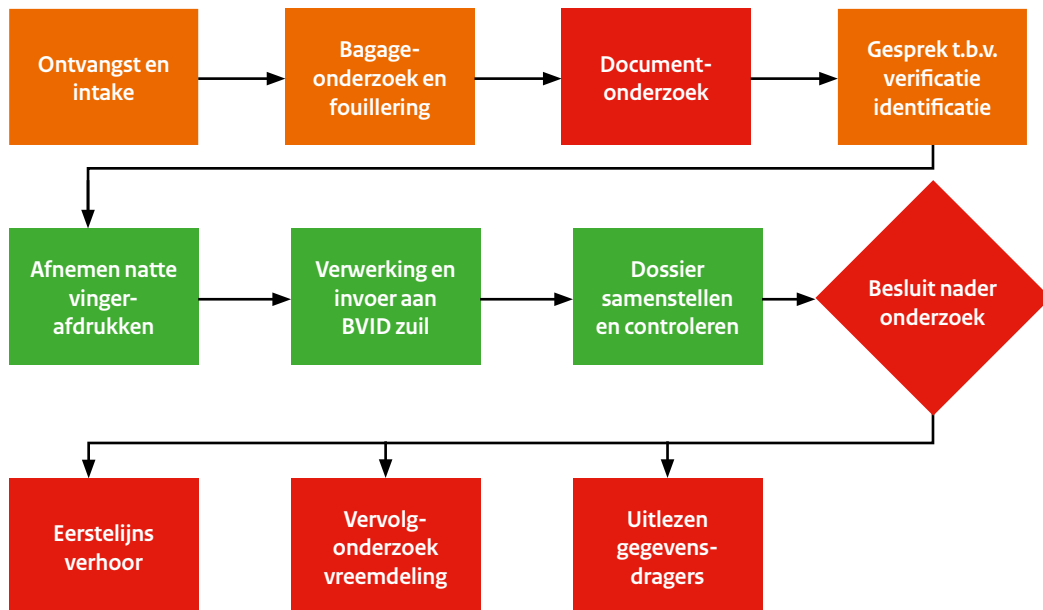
Ontvangst en intake

Bagage-onderzoek en fouillering

Document-onderzoek

Gesprek t.b.v. verificatie identificatie

Afnemen natte vinger-afdrukken

Verwerking en invoer aan BVID zuil

Dossier samenstellen en controleren

Besluit nader onderzoek

Eerstelijns verhoor

Vervolg-onderzoek vreemdeling

Uitlezen gegevens-dragers